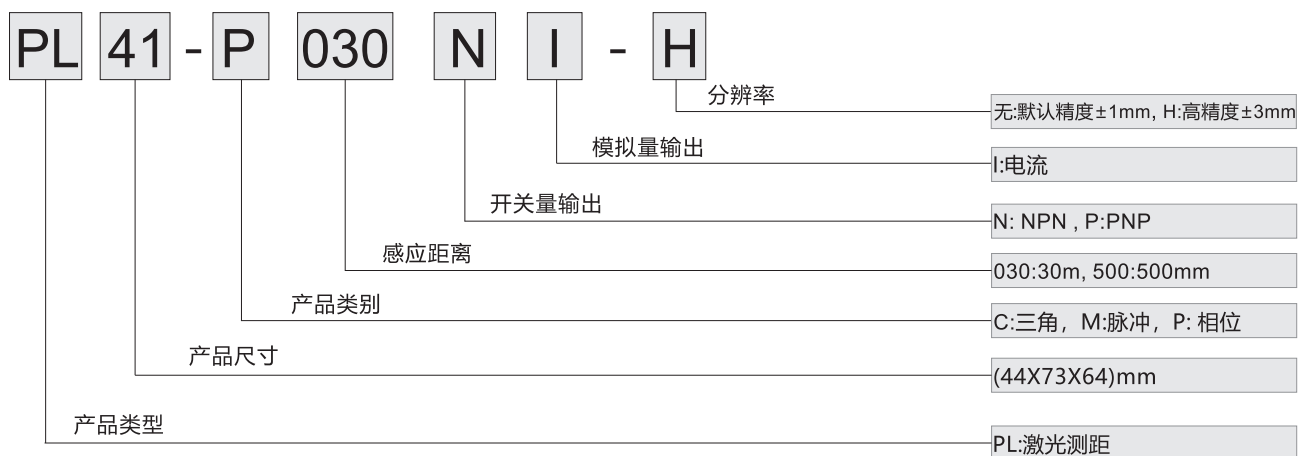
PL 41 - P 030 N I - H

分辨率
无:默认精度±1mm, H:高精度±3mm

模拟量输出
I:电流

开关量输出
N: NPN , P:PNP

感应距离
030:30m, 500:500mm

产品类别
C:三角，M:脉冲，P: 相位

产品尺寸
(44X73X64)mm

产品类型
PL:激光测距